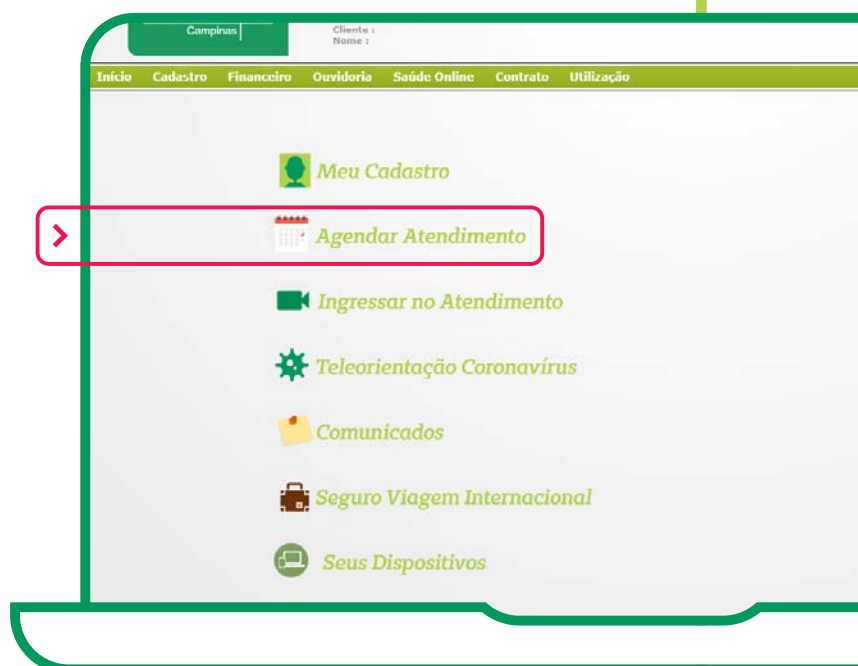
Campinas

Cliente :
Nome :

Início Cadastro Financeiro Ouvidoria Saúde Online Contrato Utilização

Meu Cadastro

Agendar Atendimento

Ingressar no Atendimento

Teleorientação Coronavírus

Comunicados

Seguro Viagem Internacional

Seus Dispositivos